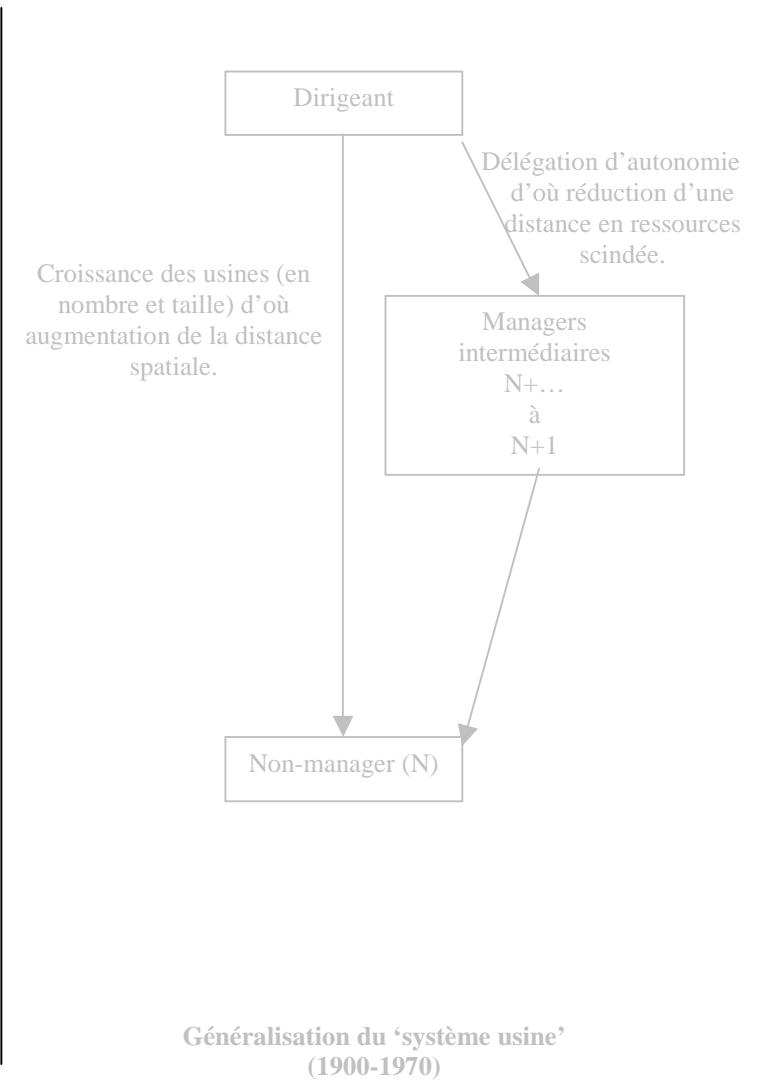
Dirigeant

Délégation d'autonomie d'où réduction d'une distance en ressources scindée.

Croissance des usines (en nombre et taille) d'où augmentation de la distance spatiale.

Managers intermédiaires N+… à N+1

Non-manager (N)

Généralisation du 'système usine' (1900-1970)